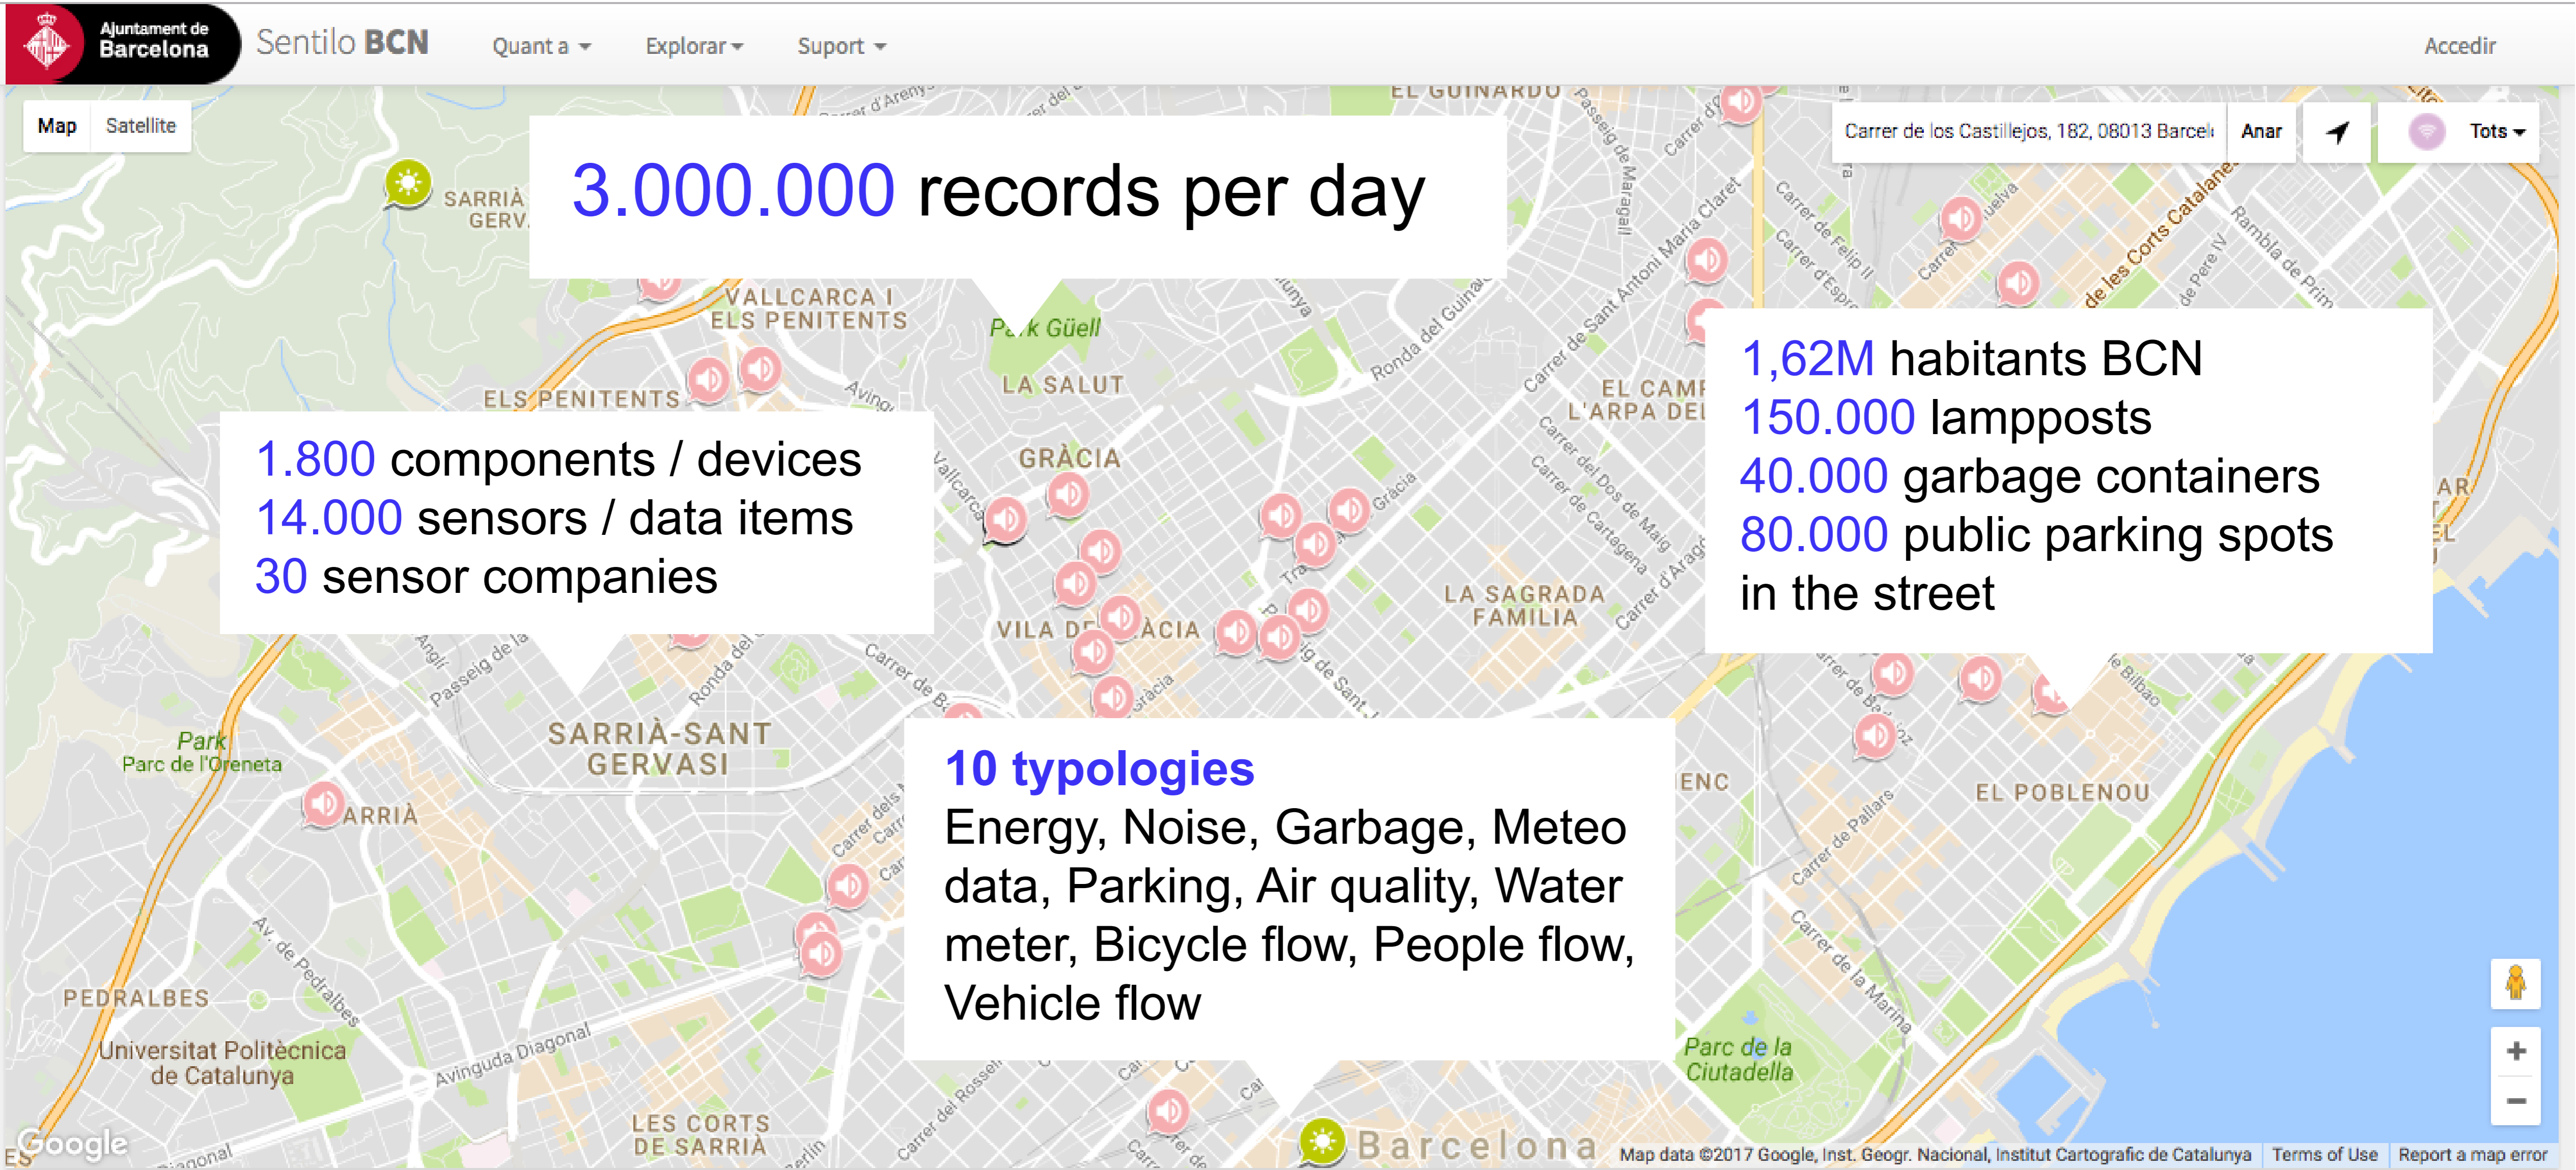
Ajuntament de Barcelona Sentilo BCN Quant a Explorar Suport Accedir

Map Satellite

Carrer de los Castillejos, 182, 08013 Barcel Anar Tots

3.000.000 records per day

1.800 components / devices
14.000 sensors / data items
30 sensor companies

1,62M habitants BCN
150.000 lampposts
40.000 garbage containers
80.000 public parking spots in the street

10 typologies
Energy, Noise, Garbage, Meteo data, Parking, Air quality, Water meter, Bicycle flow, People flow, Vehicle flow

SARRIÀ GERV. VALLCARCA I ELS PENITENTS Park Güell LA SALUT ELS PENITENTS GRÀCIA VILA DE GRÀCIA LA SAGRADA FAMILIA EL CAMP DE L'ARPA DEL SARRIÀ-SANT GERVASI Park Parc de l'Oreneta SARRIÀ PEDRALBES Universitat Politècnica de Catalunya LES CORTS DE SARRIÀ EL POBLENOU Parc de la Ciutadella Barcelona Avinguda Diagonal EL GUINARDÓ

Google Map data ©2017 Google, Inst. Geogr. Nacional, Institut Cartogràfic de Catalunya Terms of Use Report a map error